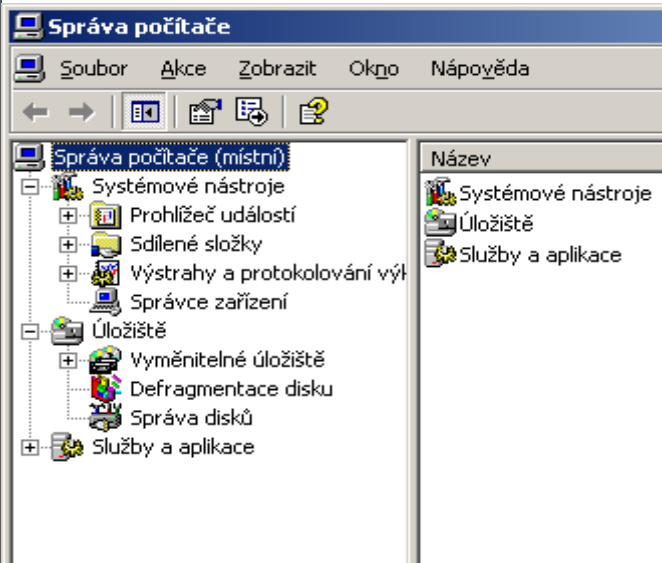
Správa počítače

Soubor Akce Zobrazit Okno Nápověda

Správa počítače (místní)
Systémové nástroje
Prohlížeč událostí
Sdílené složky
Výstrahy a protokolování výk
Správce zařízení
Úložiště
Vyměnitelné úložiště
Defragmentace disku
Správa disků
Služby a aplikace

Název
Systémové nástroje
Úložiště
Služby a aplikace